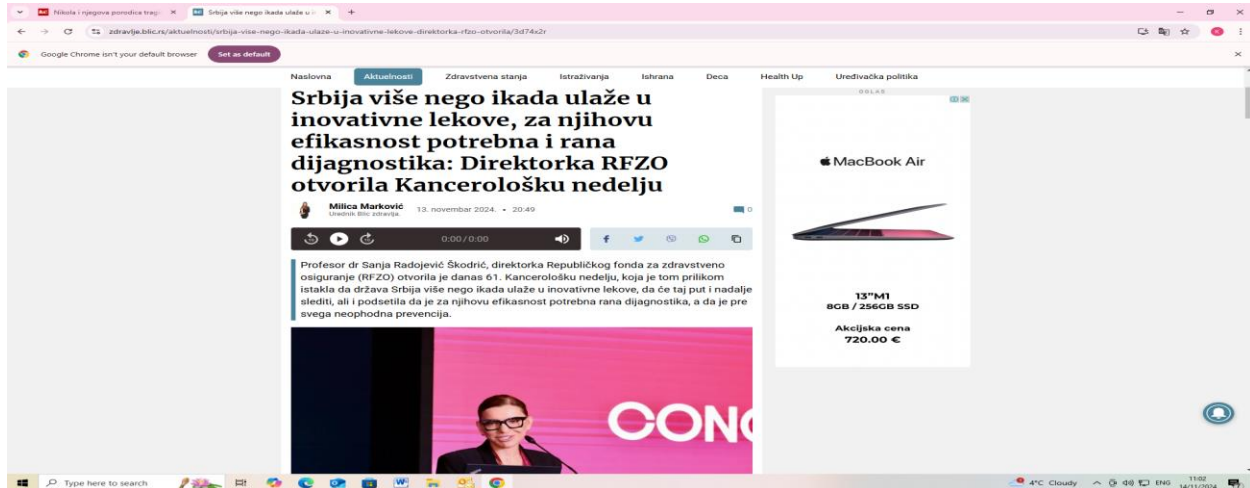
Nikola i njegova porodica trag: ×
Srbija više nego ikada ulaže u ×
+

zdravlje.blic.rs/aktuelnosti/srbija-vise-nego-ikada-ulaze-u-inovativne-lekove-direktorka-rfzo-otvorila/3d74x2r

Google Chrome isn't your default browser
Set as default

Naslovna
Aktuelnosti
Zdravstvena stanja
Istraživanja
Ishrana
Deca
Health Up
Uređivačka politika

Srbija više nego ikada ulaže u inovativne lekove, za njihovu efikasnost potrebna i rana dijagnostika: Direktorka RFZO otvorila Kancerološku nedelju

Milica Marković
Urednik Blic zdravlja
13. novembar 2024. • 20:49
0

0:00 / 0:00

Profesor dr Sanja Radojević Škodrić, direktorka Republičkog fonda za zdravstveno osiguranje (RFZO) otvorila je danas 61. Kancerološku nedelju, koja je tom prilikom istakla da država Srbija više nego ikada ulaže u inovativne lekove, da će taj put i nadalje slediti, ali i podsetila da je za njihovu efikasnost potrebna rana dijagnostika, a da je pre svega neophodna prevencija.

CONC

OGLAS
MacBook Air
13"M1
8GB / 256GB SSD
Akcijska cena
720.00 €

Type here to search
4°C Cloudy
ENG
11:02
14/11/2024